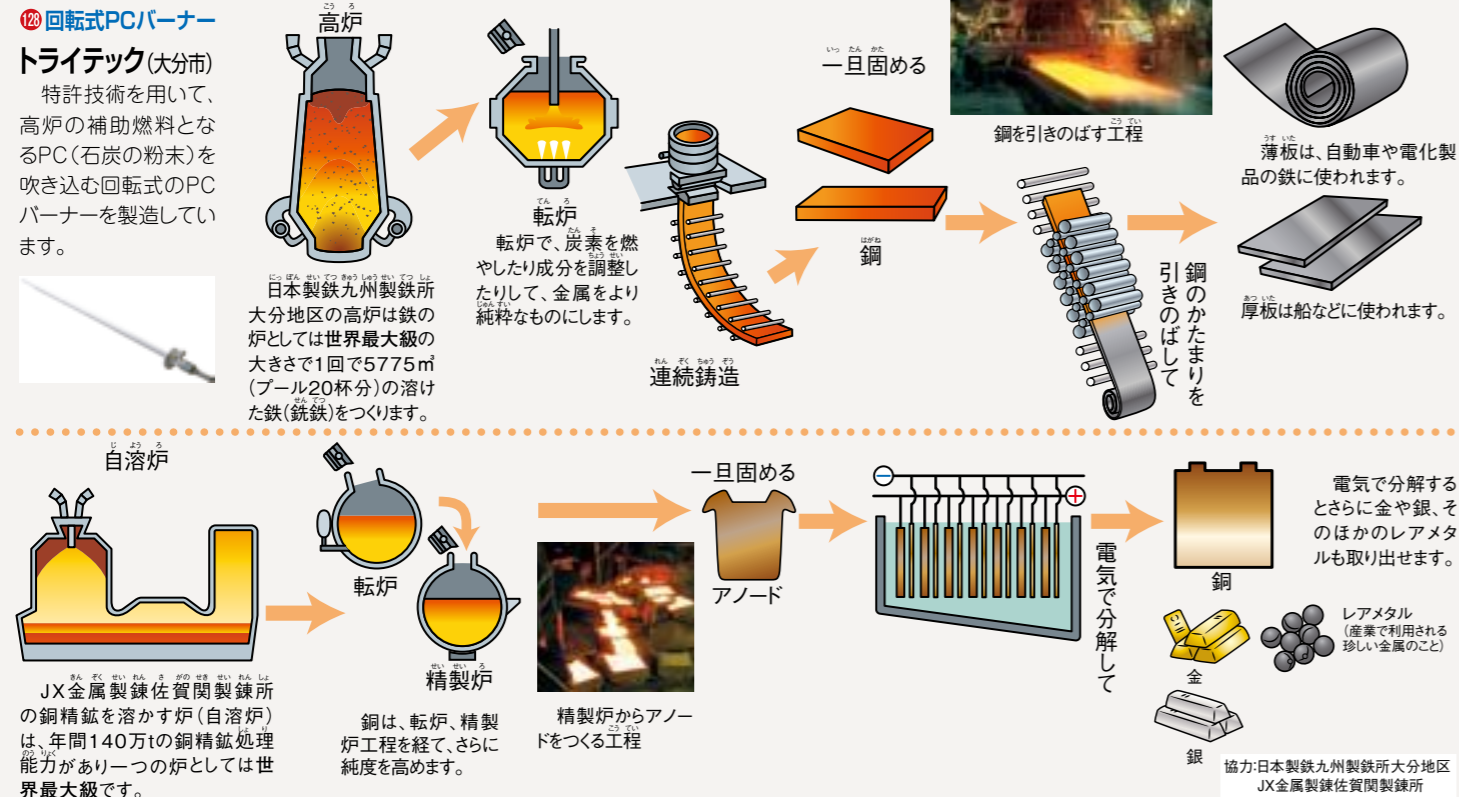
128 回転式PCバーナー
トライテック(大分市)
特許技術を用いて、高炉の補助燃料となるPC(石炭の粉末)を吹き込む回転式のPCバーナーを製造しています。

高炉
日本製鉄九州製鉄所大分地区の高炉は鉄の炉としては世界最大級の大きさで1回で5775㎥(プール20杯分)の溶けた鉄(銑鉄)をつくります。

転炉
転炉で、炭素を燃やしたり成分を調整したりして、金属をより純粋なものにします。

連続鋳造

一旦固める

鋼

鋼を引きのばす工程

鋼のかたまりを引きのばして

薄板は、自動車や電化製品の鉄に使われます。

厚板は船などに使われます。

自溶炉
JX金属製錬佐賀関製錬所の銅精鉱を溶かす炉(自溶炉)は、年間140万tの銅精鉱処理能力があり一つの炉としては世界最大級です。

転炉

精製炉
銅は、転炉、精製炉工程を経て、さらに純度を高めます。

精製炉からアノードをつくる工程

一旦固める

アノード

電気で分解して

銅

電気で分解するとさらに金や銀、そのほかのレアメタルも取り出せます。

金

銀

レアメタル
(産業で利用される珍しい金属のこと)

協力:日本製鉄九州製鉄所大分地区
JX金属製錬佐賀関製錬所